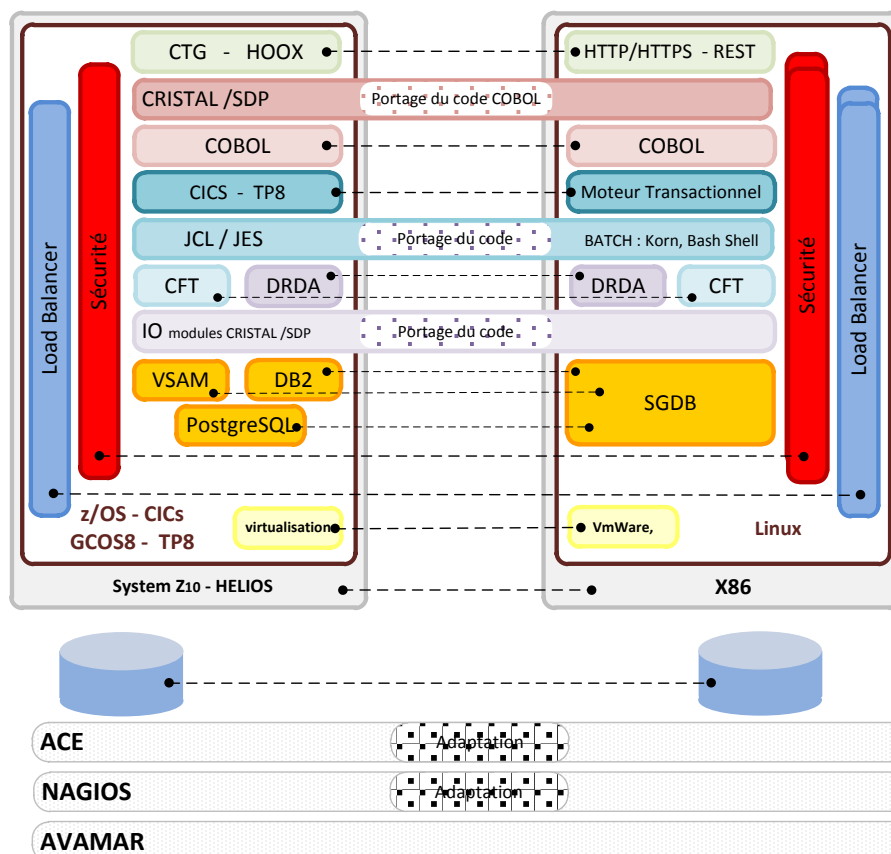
CTG - HOOX

HTTP/HTTPS - REST

CRISTAL /SDP

Portage du code COBOL

COBOL

COBOL

CICS - TP8

Moteur Transactionnel

JCL / JES

Portage du code

BATCH : Korn, Bash Shell

CFT

DRDA

DRDA

CFT

IO modules CRISTAL /SDP

Portage du code

VSAM

DB2

SGDB

PostgreSQL

Load Balancer

Sécurité

Sécurité

Load Balancer

z/OS - CICs
GCOS8 - TP8

virtualisation

VmWare,

Linux

System Z10 - HELIOS

X86

ACE

Adaptation

NAGIOS

Adaptation

AVAMAR